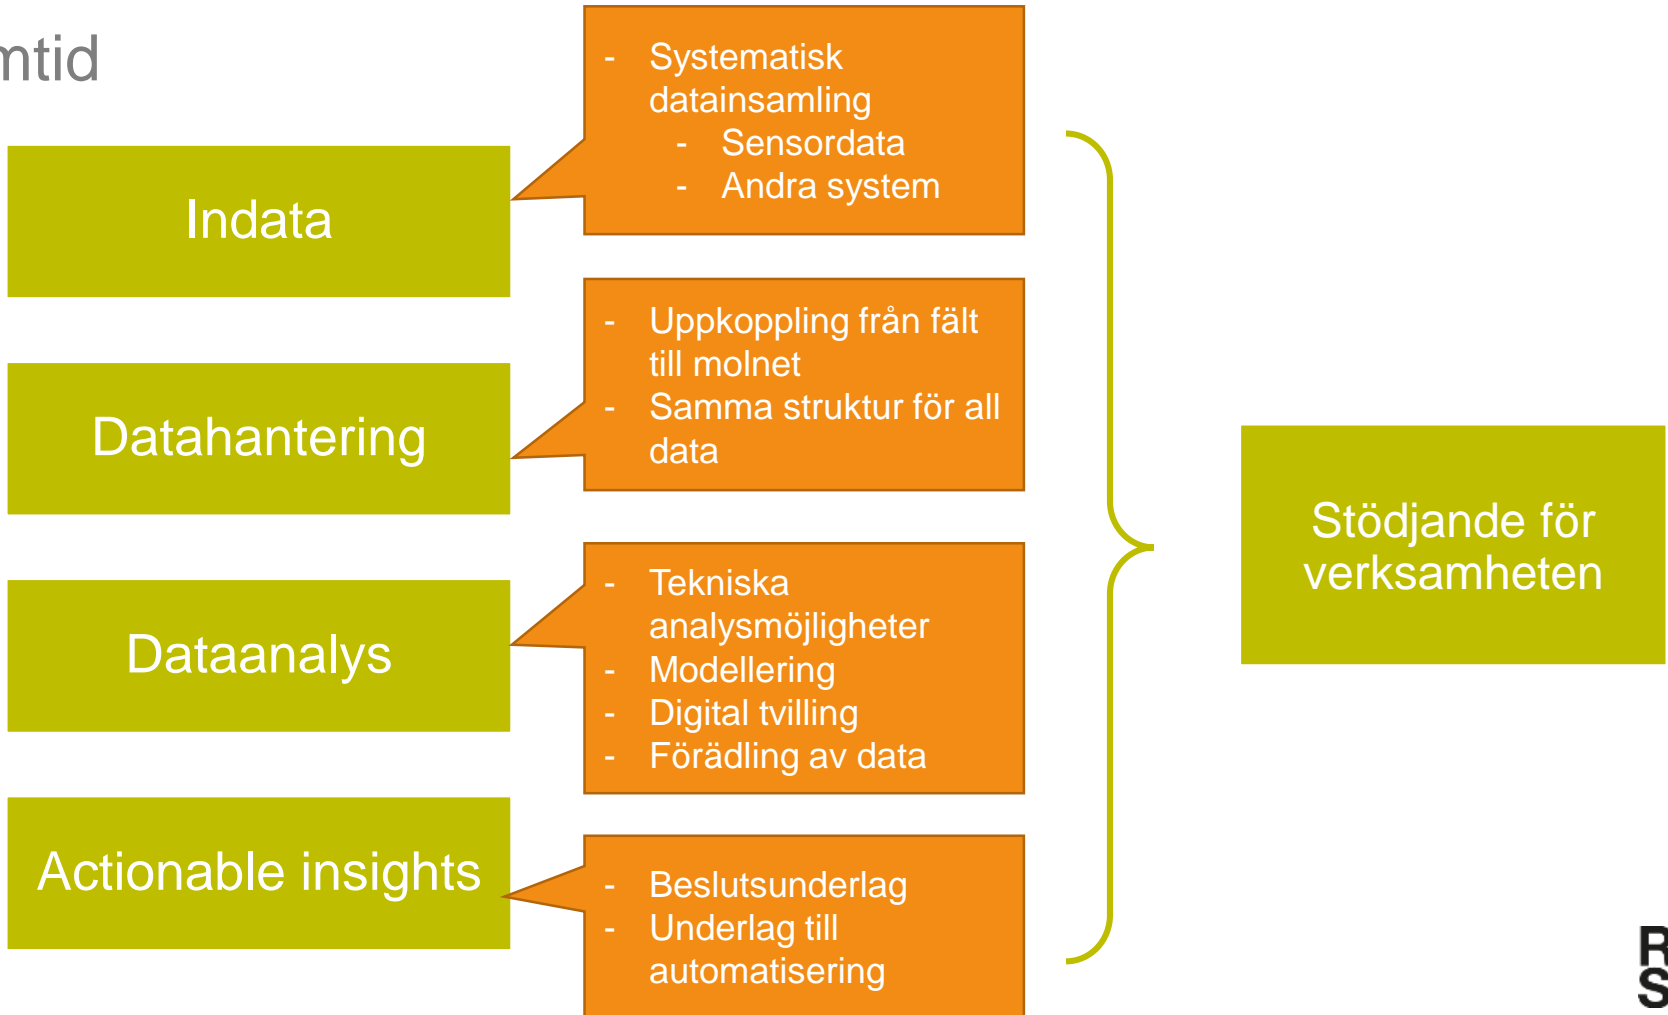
mtid

Indata

- Systematisk datainsamling
  - Sensordata
  - Andra system

Datahantering

- Uppkoppling från fält till molnet
- Samma struktur för all data

Dataanalys

- Tekniska analysmöjligheter
- Modellering
- Digital tvilling
- Förädling av data

Actionable insights

- Beslutsunderlag
- Underlag till automatisering

Stödjande för verksamheten

R
S